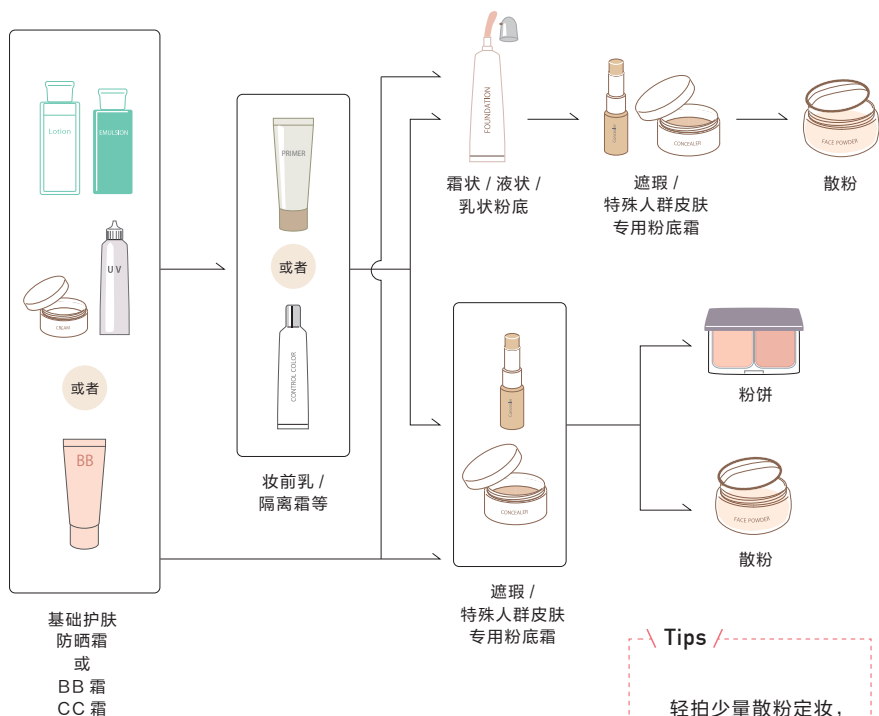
Lotion
EMULSION
UV
CREAM
或者
BB
基础护肤
防晒霜
或
BB 霜
CC 霜

PRIMER
或者
CONTROL COLOR
妆前乳 /
隔离霜等

FOUNDATION
霜状 / 液状 /
乳状粉底

CONCEALER
遮瑕 /
特殊人群皮肤
专用粉底霜

FACE POWDER
散粉

CONCEALER
遮瑕 /
特殊人群皮肤
专用粉底霜

粉饼

FACE POWDER
散粉

Tips
轻拍少量散粉定妆，